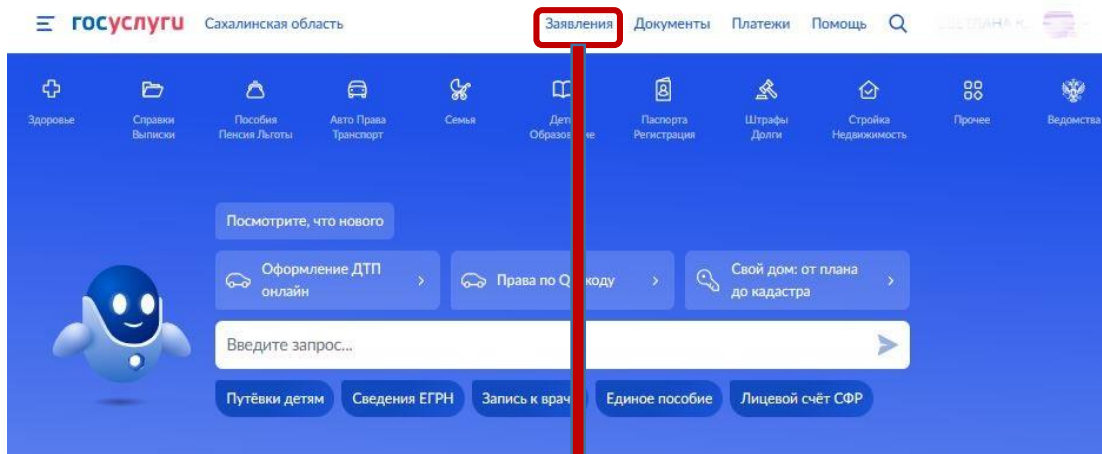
госуслуги Сахалинская область

Заявления Документы Платежи Помощь

Здоровье

Справки Выписки

Пособия Пенсия Льготы

Авто Права Транспорт

Семья

Дети Образова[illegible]е

Паспорта Регистрация

Штрафы Долги

Стройка Недвижимость

Прочее

Ведомства

Посмотрите, что нового

Оформление ДТП онлайн

Права по Q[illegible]коду

Свой дом: от плана до кадастра

Введите запрос...

Путёвки детям

Сведения ЕГРН

Запись к врач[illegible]

Единое пособие

Лицевой счёт СФР